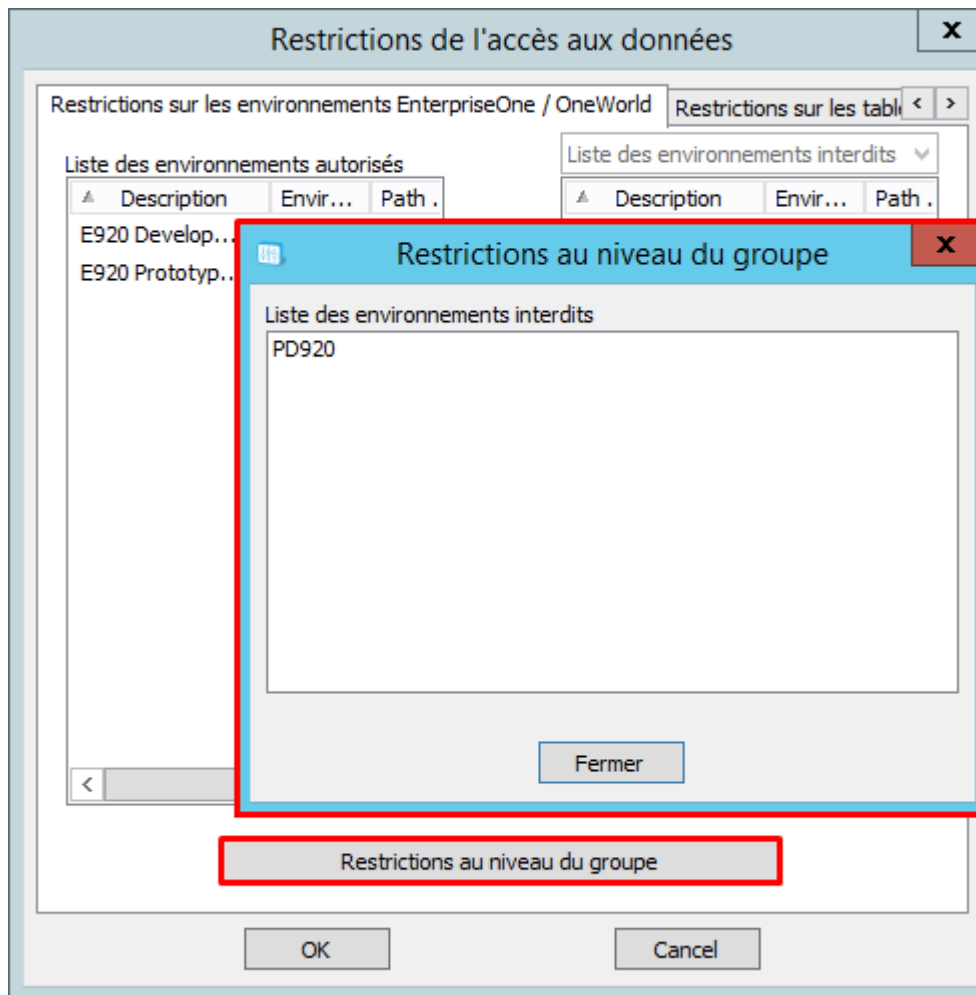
Restrictions de l'accès aux données

x

Restrictions sur les environnements EnterpriseOne / OneWorld

Restrictions sur les tabl

<

>

Liste des environnements autorisés

| Description | Envir... | Path . |
|---|---|---|
| E920 Develop... | | |
| E920 Prototyp... | | |

<

Liste des environnements interdits

| Description | Envir... | Path . |
|---|---|---|

Restrictions au niveau du groupe

x

Liste des environnements interdits

PD920

Fermer

Restrictions au niveau du groupe

OK

Cancel